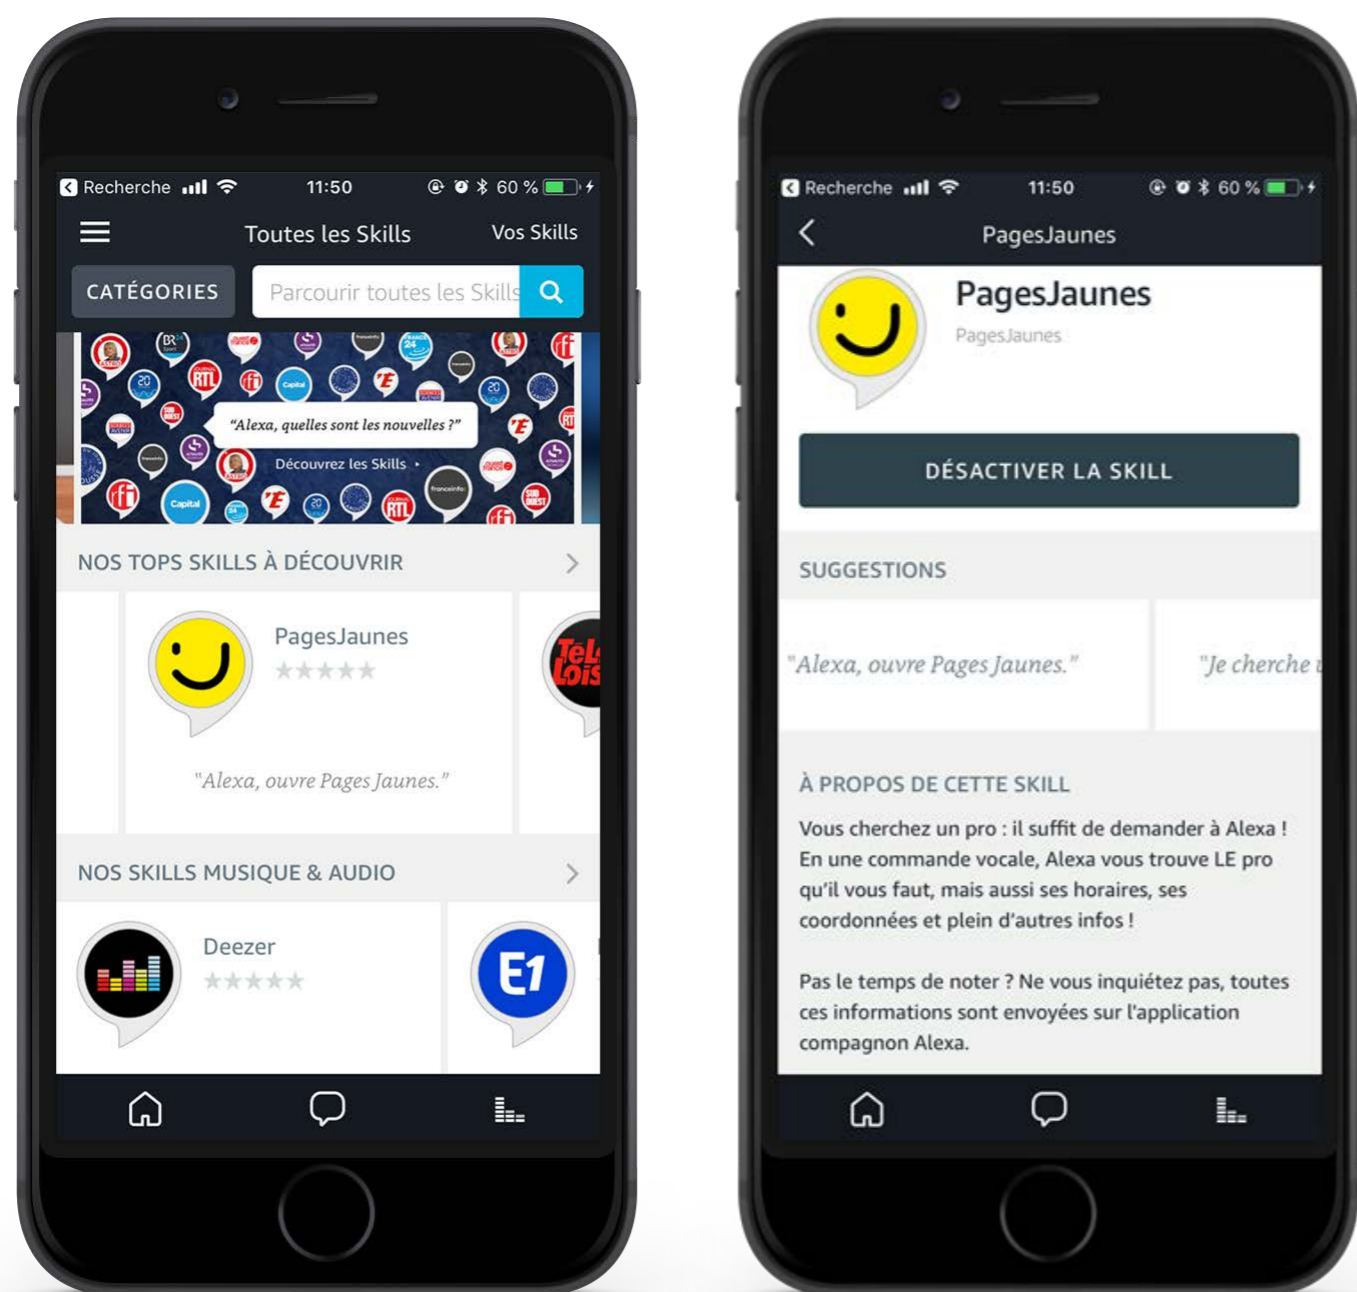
Recherche 11:50 60 %

Toutes les Skills Vos Skills

CATÉGORIES Parcourir toutes les Skills

"Alexa, quelles sont les nouvelles ?"

Découvrez les Skills

NOS TOPS SKILLS À DÉCOUVRIR

PagesJaunes

"Alexa, ouvre Pages Jaunes."

NOS SKILLS MUSIQUE & AUDIO

Deezer

Recherche 11:50 60 %

PagesJaunes

PagesJaunes

PagesJaunes

DÉSACTIVER LA SKILL

SUGGESTIONS

"Alexa, ouvre Pages Jaunes."

"Je cherche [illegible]

À PROPOS DE CETTE SKILL

Vous cherchez un pro : il suffit de demander à Alexa ! En une commande vocale, Alexa vous trouve LE pro qu'il vous faut, mais aussi ses horaires, ses coordonnées et plein d'autres infos !

Pas le temps de noter ? Ne vous inquiétez pas, toutes ces informations sont envoyées sur l'application compagnon Alexa.